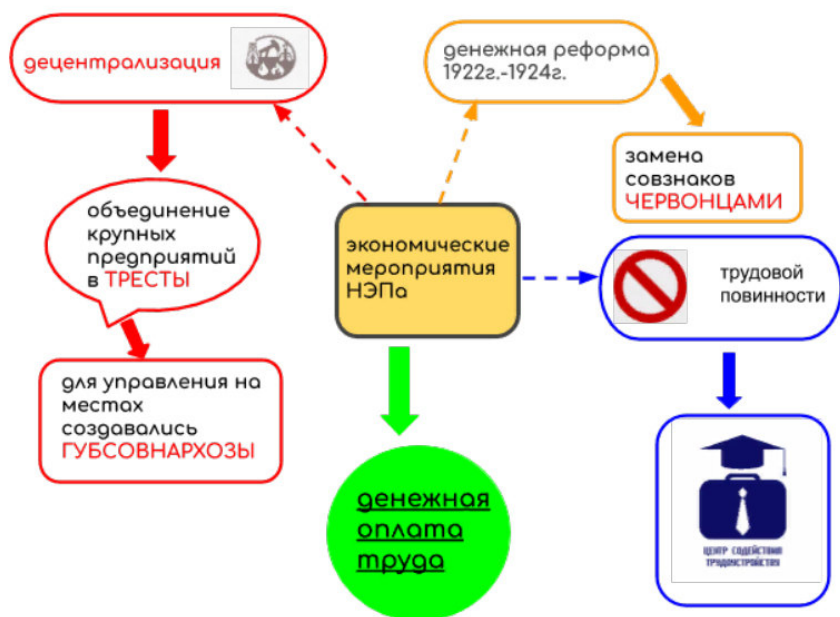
децентрализация

денежная реформа 1922г.-1924г.

замена совзнаков ЧЕРВОНЦАМИ

объединение крупных предприятий в ТРЕСТЫ

экономические мероприятия НЭПа

трудовой повинности

для управления на местах создавались ГУБСОВНАРХОЗЫ

денежная оплата труда

ЦЕНТР СОДЕЙСТВИЯ ТРУДОУСТРОЙСТВУ